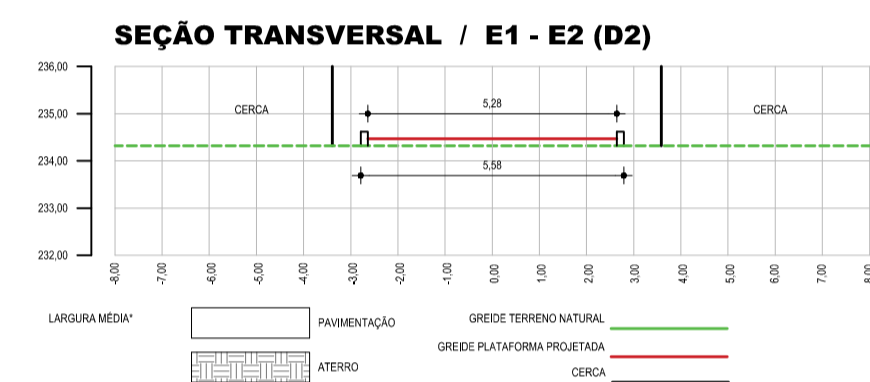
SEÇÃO TRANSVERSAL / E1 - E2 (D2)

236,00
235,00
234,00
233,00
232,00

CERCA
5,28
CERCA
5,58

-8,00
-7,00
-6,00
-5,00
-4,00
-3,00
-2,00
-1,00
0,00
1,00
2,00
3,00
4,00
5,00
6,00
7,00
8,00

LARGURA MÉDIA*
PAVIMENTAÇÃO
ATERRO
GREIDE TERRENO NATURAL
GREIDE PLATAFORMA PROJETADA
CERCA